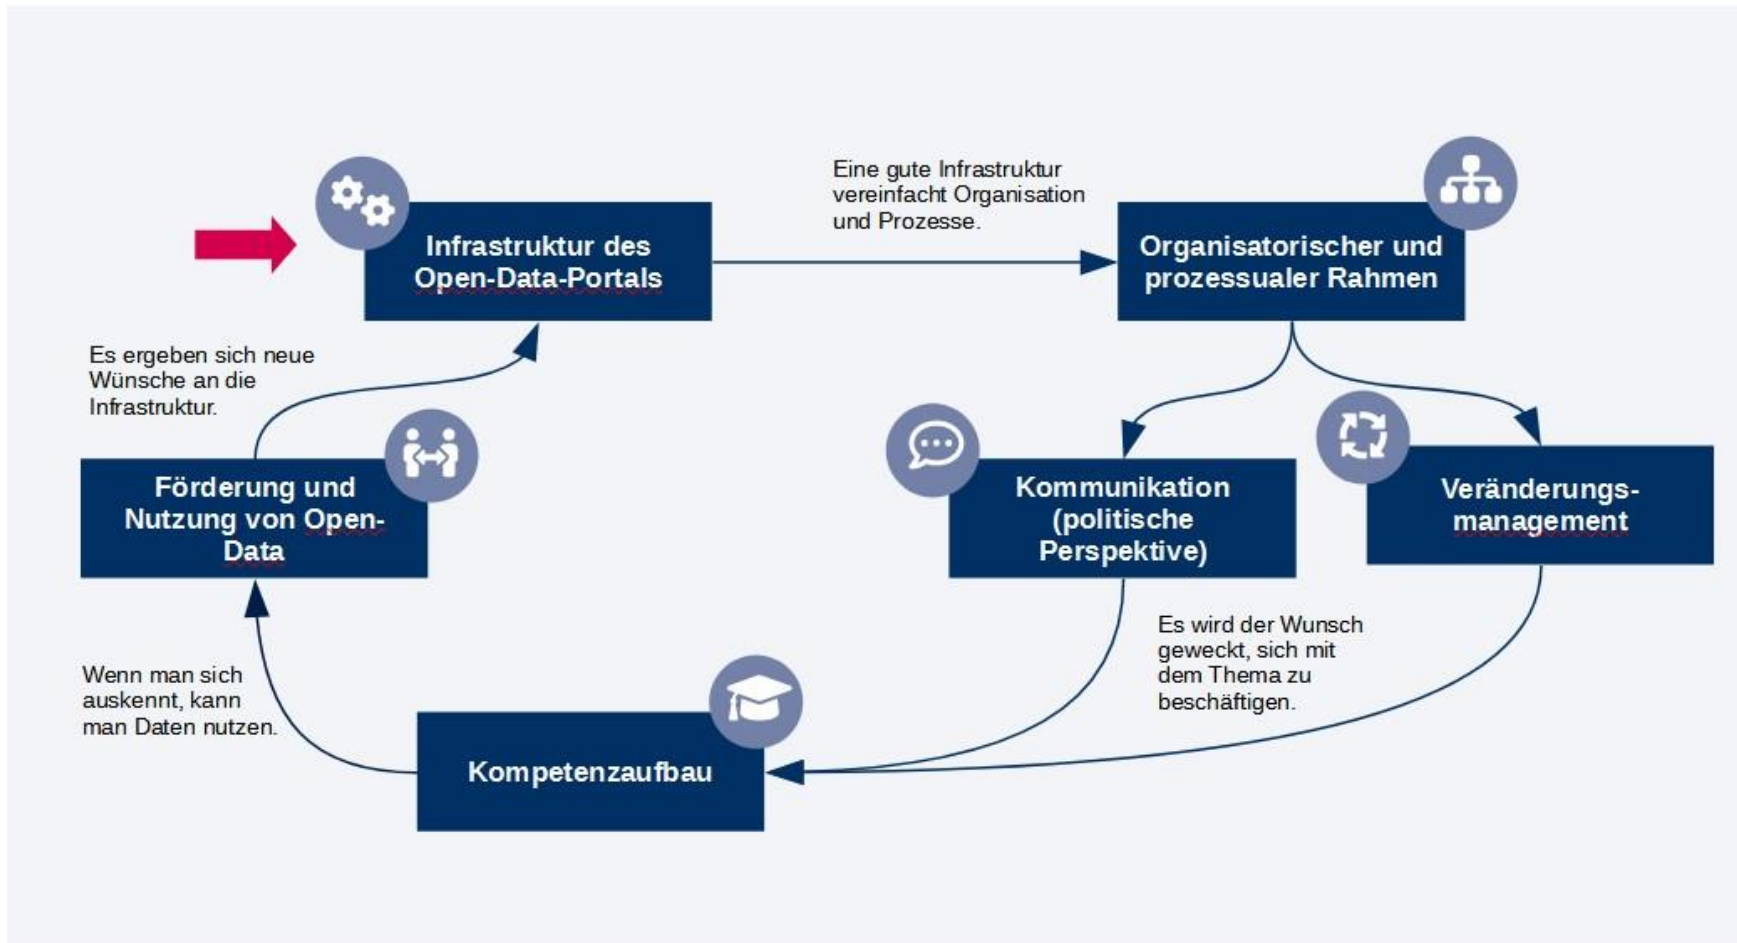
Infrastruktur des Open-Data-Portals

Eine gute Infrastruktur vereinfacht Organisation und Prozesse.

Organisatorischer und prozessualer Rahmen

Es ergeben sich neue Wünsche an die Infrastruktur.

Förderung und Nutzung von Open-Data

Kommunikation (politische Perspektive)

Veränderungs-management

Es wird der Wunsch geweckt, sich mit dem Thema zu beschäftigen.

Wenn man sich auskennt, kann man Daten nutzen.

Kompetenzaufbau